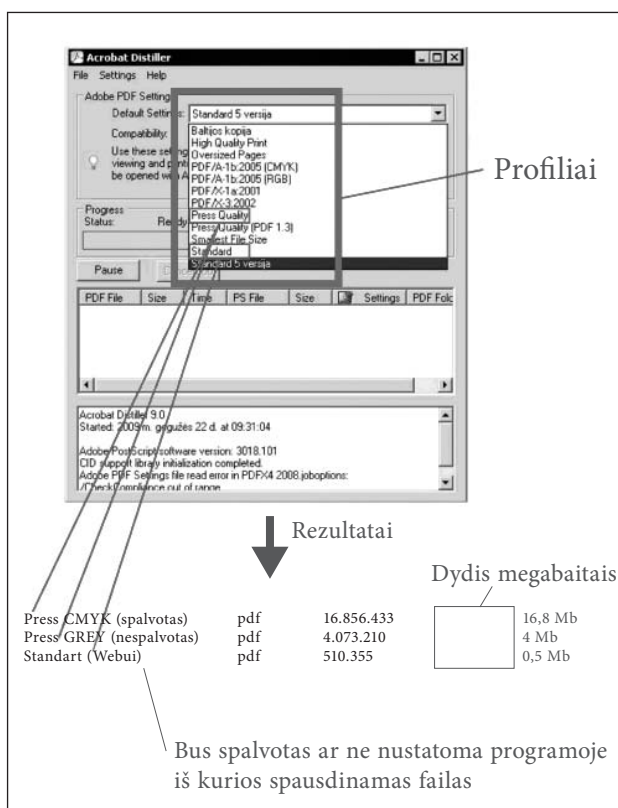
Acrobat Distiller
File Settings Help
Adobe PDF Settings
Default Settings: Standard 5 versija
Compatibility:
Use these settings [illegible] viewing and p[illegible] be opened w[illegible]
Baltijos kopija
High Quality Print
Oversized Pages
PDF/A-1b:2005 (CMYK)
PDF/A-1b:2005 (RGB)
PDF/X-1a:2001
PDF/X-3:2002
Press Quality
Press Quality (PDF 1.3)
Smallest File Size
Standard
Standard 5 versija
Progress
Status: Re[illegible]
Pause
PDF File | Size | Time | PS File | Size | Settings | PDF Fold
Acrobat Distiller 9.0
Started: 2009m. gegužės 22 d. at 09:31:04
Adobe PostScript software version: 3018.101
CID support library initialization completed.
Adobe PDF Settings file read error in PDFX4 2008.joboptions:
/CheckCompliance out of range

Profiliai

Rezultatai

Dydis megabaitais

| | | | |
|---|---|---|---|
| Press CMYK (spalvotas) | pdf | 16.856.433 | 16,8 Mb |
| Press GREY (nespalvotas) | pdf | 4.073.210 | 4 Mb |
| Standart (Webui) | pdf | 510.355 | 0,5 Mb |

Bus spalvotas ar ne nustatoma programoje iš kurios spausdinamas failas